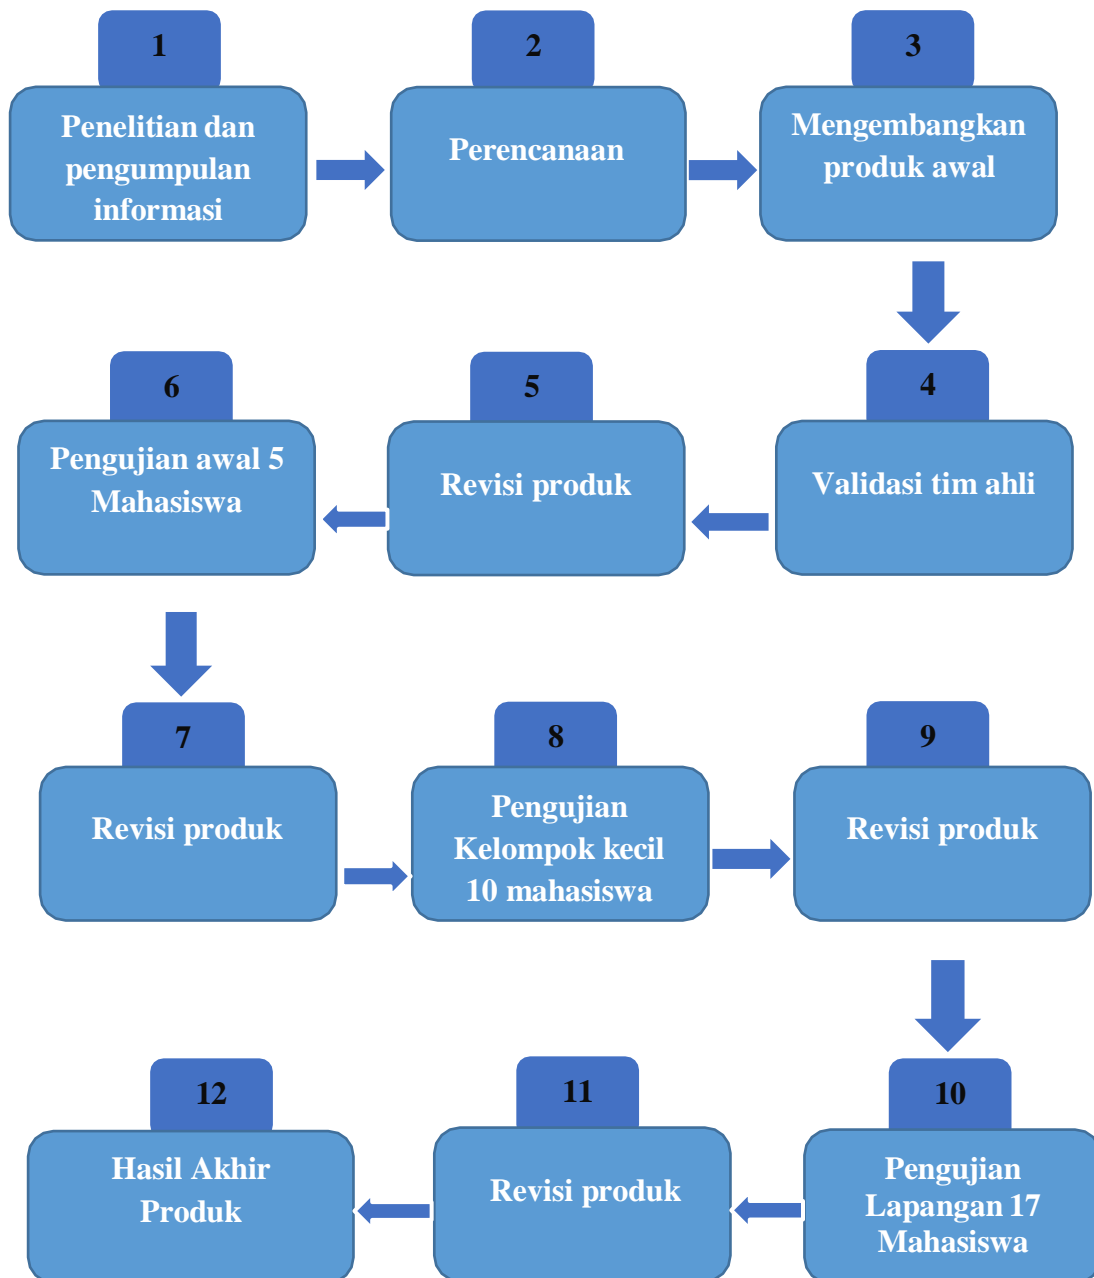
1
Penelitian dan pengumpulan informasi

2
Perencanaan

3
Mengembangkan produk awal

4
Validasi tim ahli

5
Revisi produk

6
Pengujian awal 5 Mahasiswa

7
Revisi produk

8
Pengujian Kelompok kecil 10 mahasiswa

9
Revisi produk

10
Pengujian Lapangan 17 Mahasiswa

11
Revisi produk

12
Hasil Akhir Produk